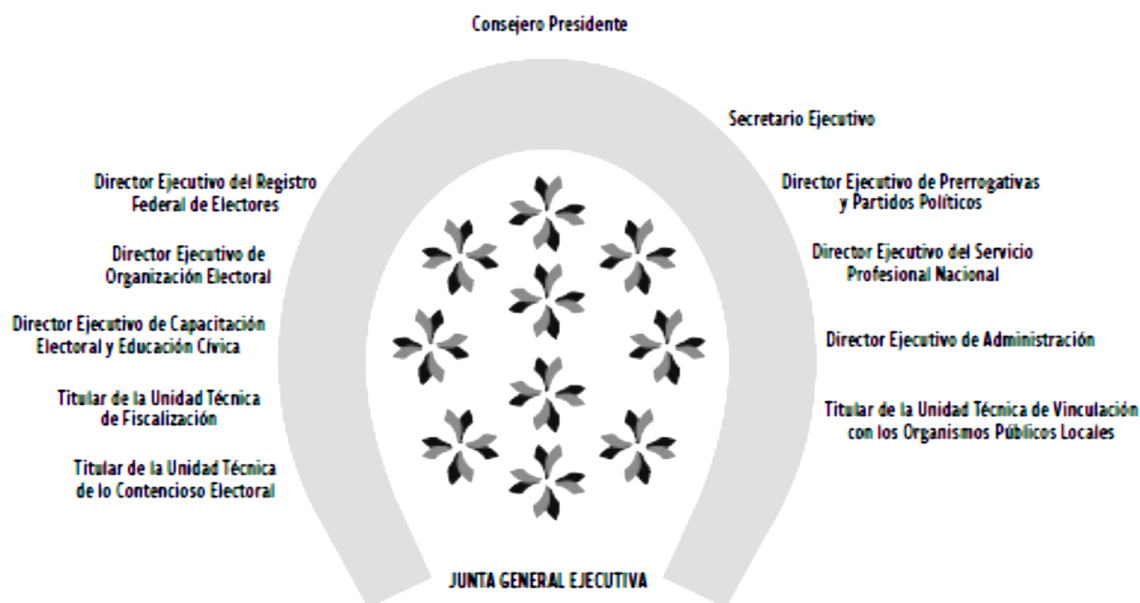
Consejero Presidente

Secretario Ejecutivo

Director Ejecutivo del Registro Federal de Electores

Director Ejecutivo de Prerrogativas y Partidos Políticos

Director Ejecutivo de Organización Electoral

Director Ejecutivo del Servicio Profesional Nacional

Director Ejecutivo de Capacitación Electoral y Educación Cívica

Director Ejecutivo de Administración

Titular de la Unidad Técnica de Fiscalización

Titular de la Unidad Técnica de Vinculación con los Organismos Públicos Locales

Titular de la Unidad Técnica de lo Contencioso Electoral

JUNTA GENERAL EJECUTIVA